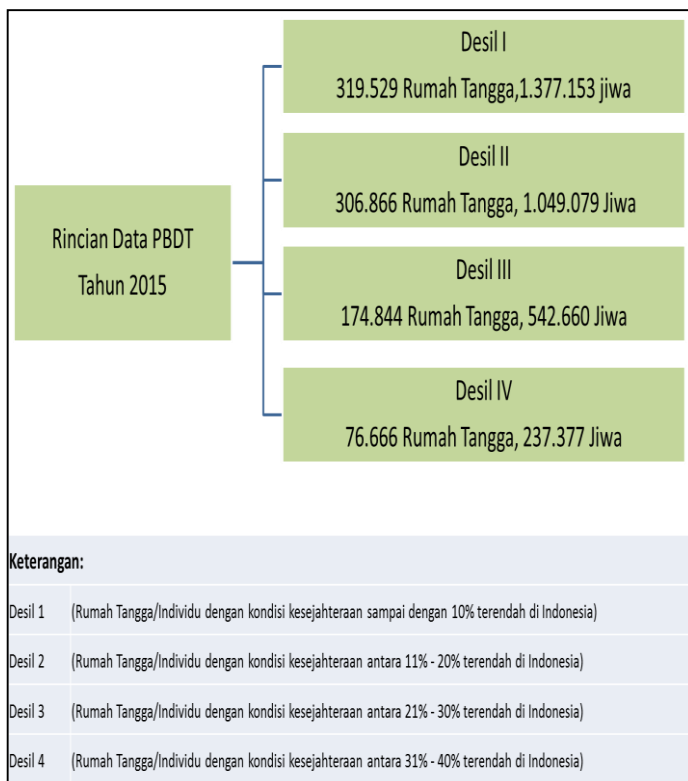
Rincian Data PBDT Tahun 2015

Desil I
319.529 Rumah Tangga,1.377.153 jiwa

Desil II
306.866 Rumah Tangga, 1.049.079 Jiwa

Desil III
174.844 Rumah Tangga, 542.660 Jiwa

Desil IV
76.666 Rumah Tangga, 237.377 Jiwa

Keterangan:

| Desil 1 | (Rumah Tangga/Individu dengan kondisi kesejahteraan sampai dengan 10% terendah di Indonesia) |
|---|---|
| Desil 2 | (Rumah Tangga/Individu dengan kondisi kesejahteraan antara 11% - 20% terendah di Indonesia) |
| Desil 3 | (Rumah Tangga/Individu dengan kondisi kesejahteraan antara 21% - 30% terendah di Indonesia) |
| Desil 4 | (Rumah Tangga/Individu dengan kondisi kesejahteraan antara 31% - 40% terendah di Indonesia) |